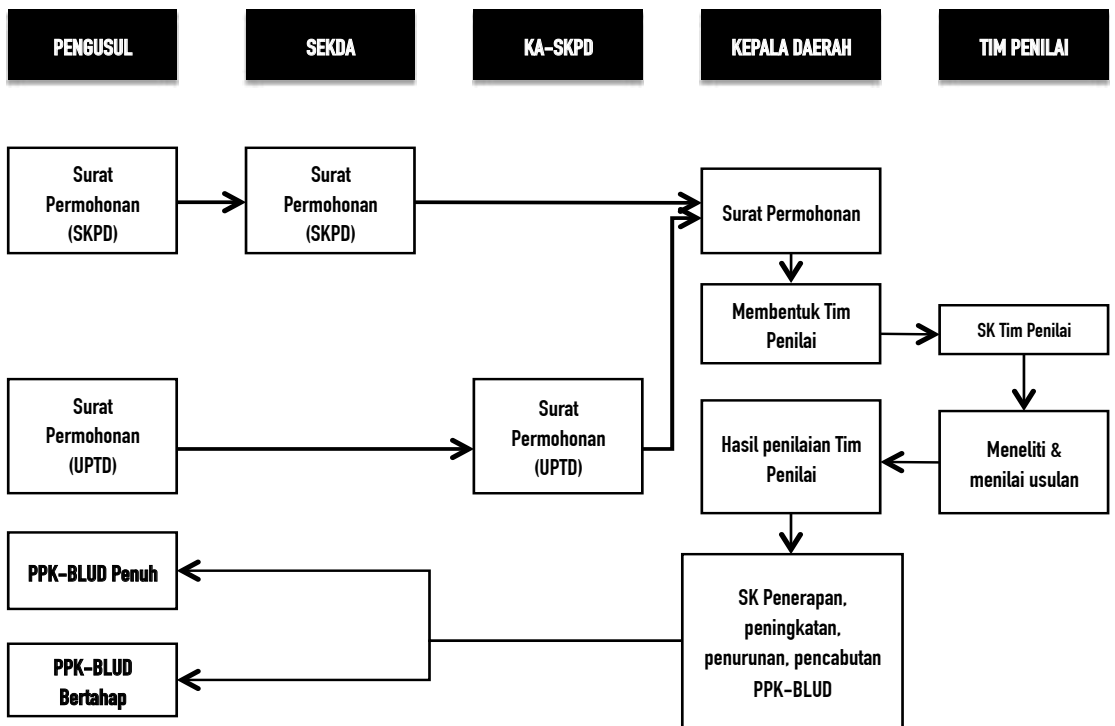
PENGUSUL

SEKDA

KA-SKPD

KEPALA DAERAH

TIM PENILAI

Surat Permohonan (SKPD)

Surat Permohonan (SKPD)

Surat Permohonan

Membentuk Tim Penilai

SK Tim Penilai

Surat Permohonan (UPTD)

Surat Permohonan (UPTD)

Hasil penilaian Tim Penilai

Meneliti & menilai usulan

PPK-BLUD Penuh

SK Penerapan, peningkatan, penurunan, pencabutan PPK-BLUD

PPK-BLUD Bertahap